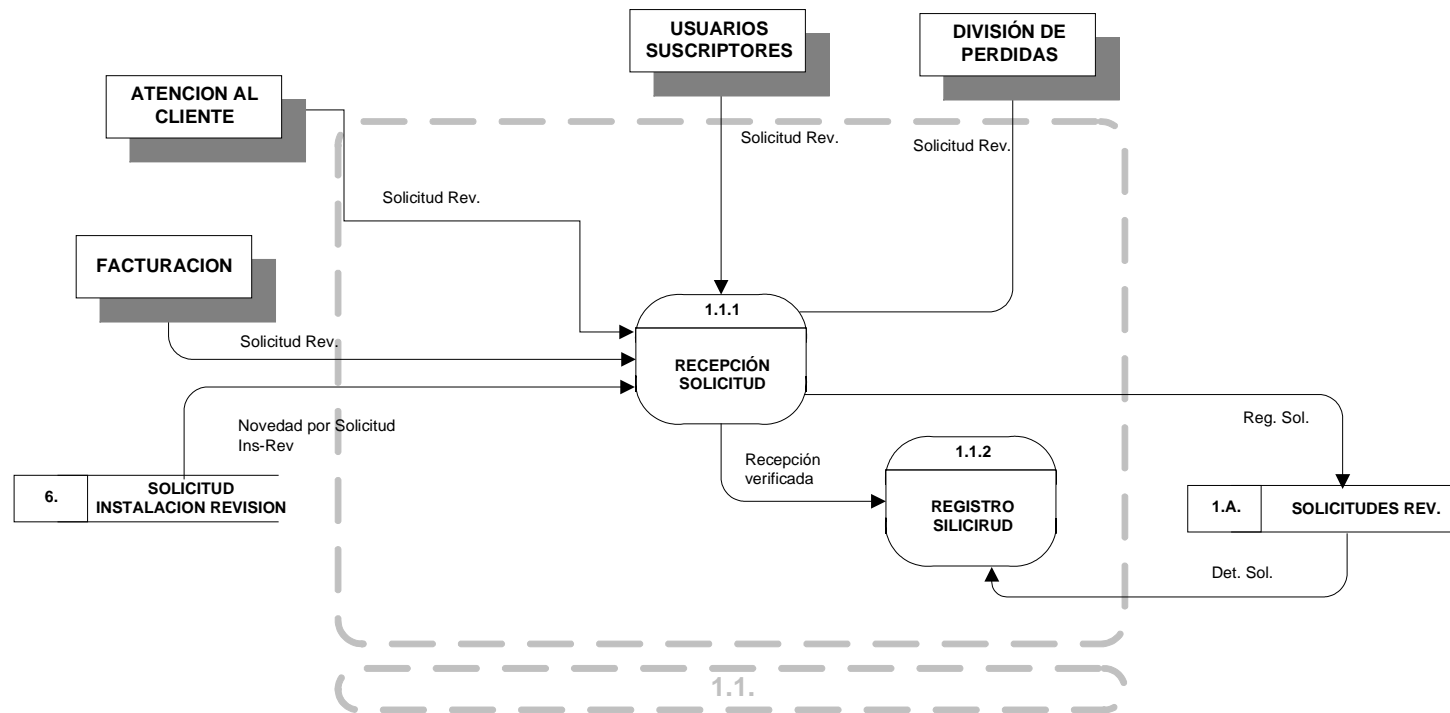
USUARIOS SUSCRIPTORES

DIVISIÓN DE PERDIDAS

ATENCION AL CLIENTE

Solicitud Rev.

Solicitud Rev.

Solicitud Rev.

FACTURACION

1.1.1

Solicitud Rev.

RECEPCIÓN SOLICITUD

Novedad por Solicitud Ins-Rev

Reg. Sol.

1.1.2

Recepción verificada

6.

SOLICITUD INSTALACION REVISION

REGISTRO SILICIRUD

1.A.

SOLICITUDES REV.

Det. Sol.

1.1.